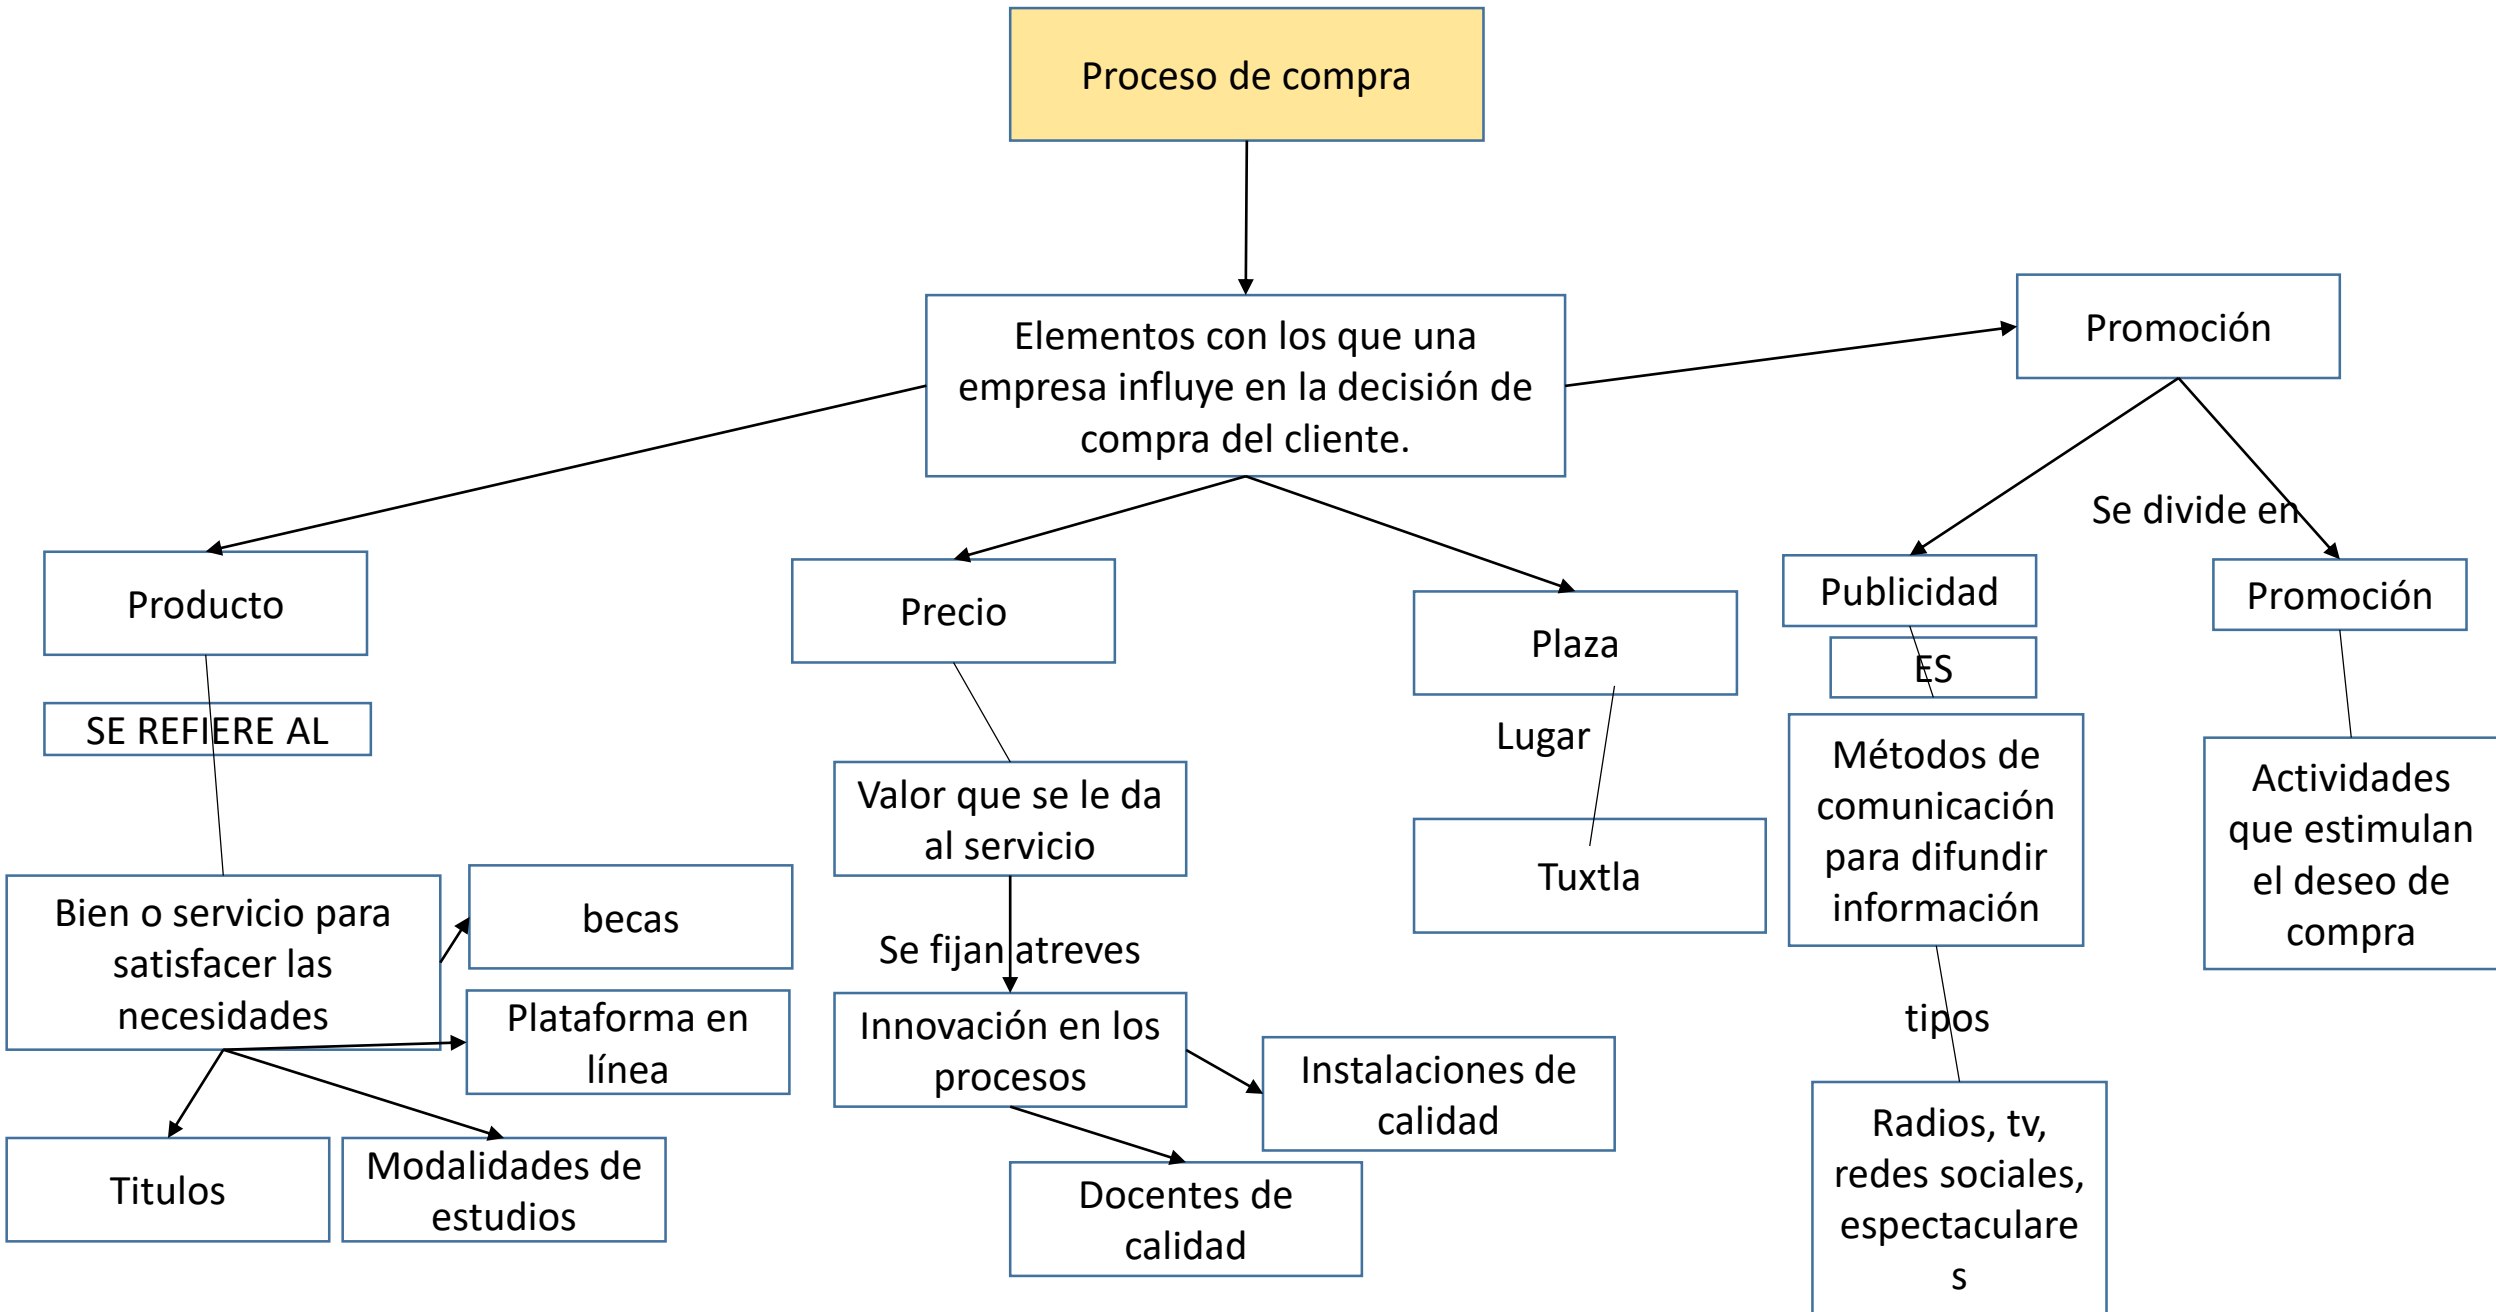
Proceso de compra

Elementos con los que una empresa influye en la decisión de compra del cliente.

Promoción

Se divide en

Producto

SE REFIERE AL

Bien o servicio para satisfacer las necesidades

becas

Plataforma en línea

Titulos

Modalidades de estudios

Precio

Valor que se le da al servicio

Se fijan atreves

Innovación en los procesos

Instalaciones de calidad

Docentes de calidad

Plaza

Lugar

Tuxtla

Publicidad

ES

Métodos de comunicación para difundir información

tipos

Radios, tv, redes sociales, espectaculares

Promoción

Actividades que estimulan el deseo de compra